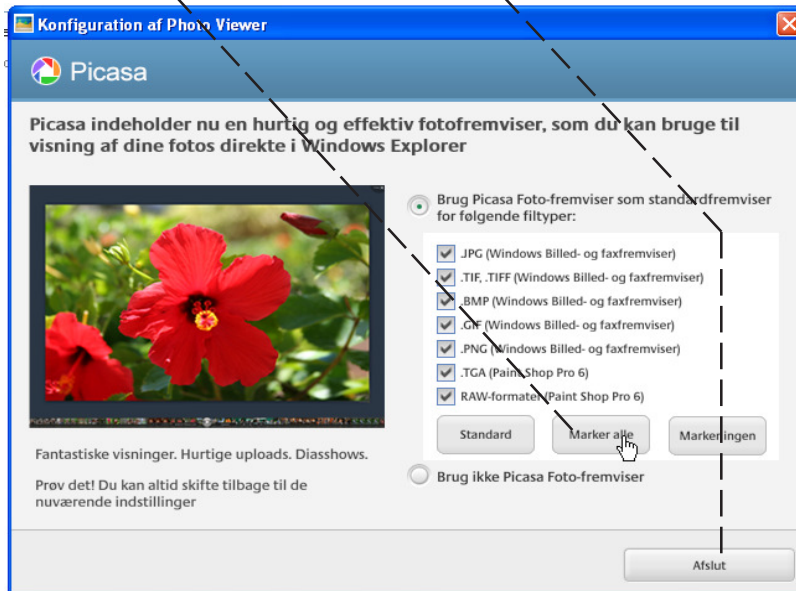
Konfiguration af Photo Viewer

Picasa

Picasa indeholder nu en hurtig og effektiv fotofremviser, som du kan bruge til visning af dine fotos direkte i Windows Explorer

Brug Picasa Foto-fremviser som standardfremviser for følgende filtyper:

.JPG (Windows Billed- og faxfremviser)
.TIF, .TIFF (Windows Billed- og faxfremviser)
.BMP (Windows Billed- og faxfremviser)
.GIF (Windows Billed- og faxfremviser)
.PNG (Windows Billed- og faxfremviser)
.TGA (Paint Shop Pro 6)
RAW-formater (Paint Shop Pro 6)

Standard
Marker alle
Markeringen

Fantastiske visninger. Hurtige uploads. Diasshows.

Prøv det! Du kan altid skifte tilbage til de nuværende indstillinger

Brug ikke Picasa Foto-fremviser

Afslut